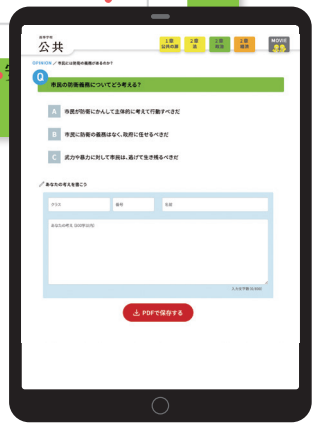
高等学校
公共

1章 公共的空間
2章 法
3章 政治
3章 経済
MOVIE

OPINION 市民には防衛の義務があるのか？

Q

市民の防衛義務についてどう考える？

A 市民が防衛にかんして主体的に考えて行動すべきだ

B 市民に防衛の義務はなく、政府に任せるべきだ

C 武力や暴力に対して市民は、逃げて生き残るべきだ

あなたの考えを書こう

クラス
番号
氏名

あなたの考え（200字以内）

入力文字数（0/200）

PDFで保存する